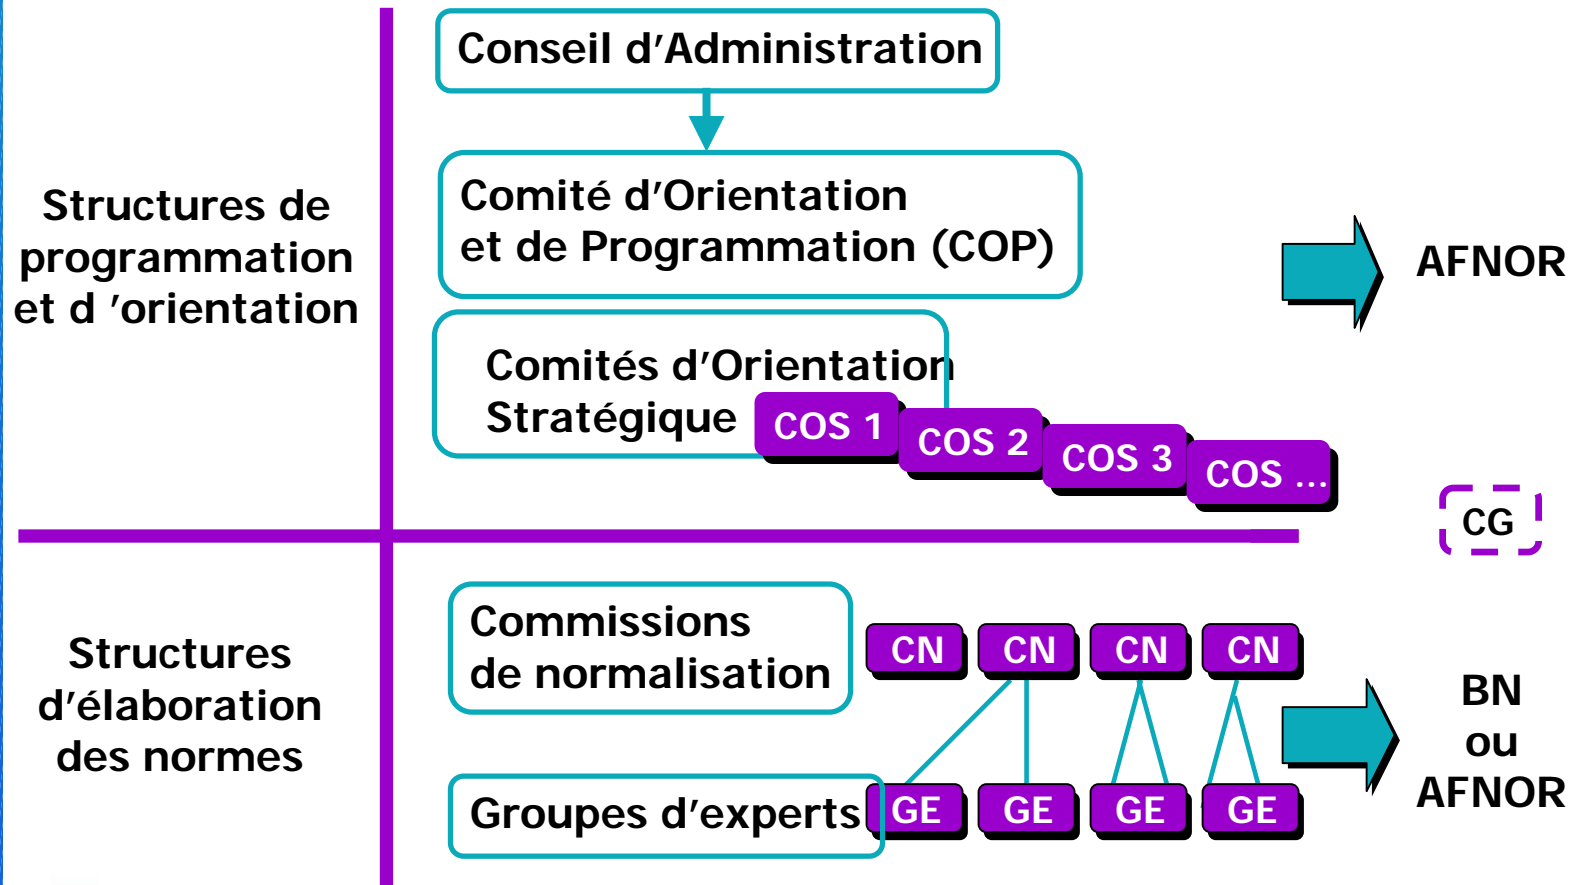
Structures de programmation et d ’orientation

Conseil d’Administration

Comité d’Orientation et de Programmation (COP)

AFNOR

Comités d’Orientation Stratégique

COS 1

COS 2

COS 3

COS ...

CG

Structures d’élaboration des normes

Commissions de normalisation

CN

CN

CN

CN

Groupes d’experts

GE

GE

GE

GE

BN ou AFNOR